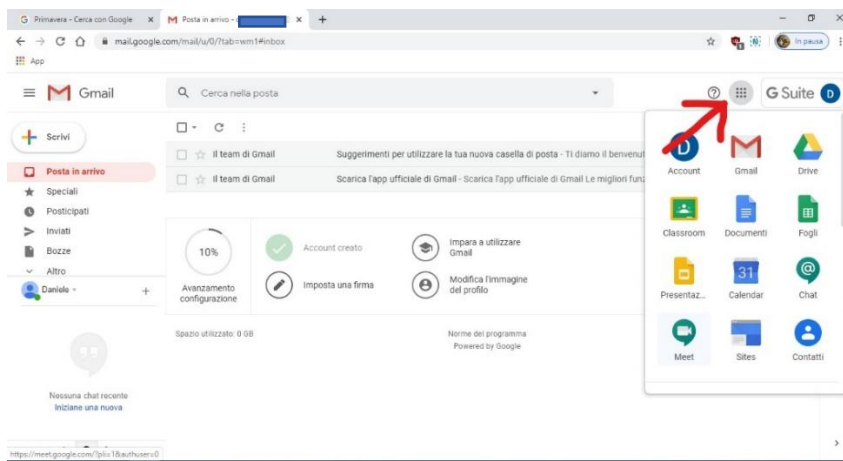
G Primavera - Cerca con Google ×
M Posta in arrivo - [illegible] ×
+
mail.google.com/mail/u/0/?tab=wm1#inbox
In pausa
App

Gmail
Cerca nella posta
G Suite D

Scrivi
Posta in arrivo
Speciali
Posticipati
Inviati
Bozze
Altro
Daniele

Il team di Gmail
Suggerimenti per utilizzare la tua nuova casella di posta - Ti diamo il benvenut
Il team di Gmail
Scarica l'app ufficiale di Gmail - Scarica l'app ufficiale di Gmail Le migliori funz

10%
Avanzamento configurazione
Account creato
Imposta una firma
Impara a utilizzare Gmail
Modifica l'immagine del profilo

Spazio utilizzato: 0 GB
Norme del programma
Powered by Google

Nessuna chat recente
Inizia una nuova

D
Account
Gmail
Drive
Classroom
Documenti
Fogli
Presentaz...
31
Calendar
Chat
Meet
Sites
Contatti

https://meet.google.com/?hs=1&authuser=0